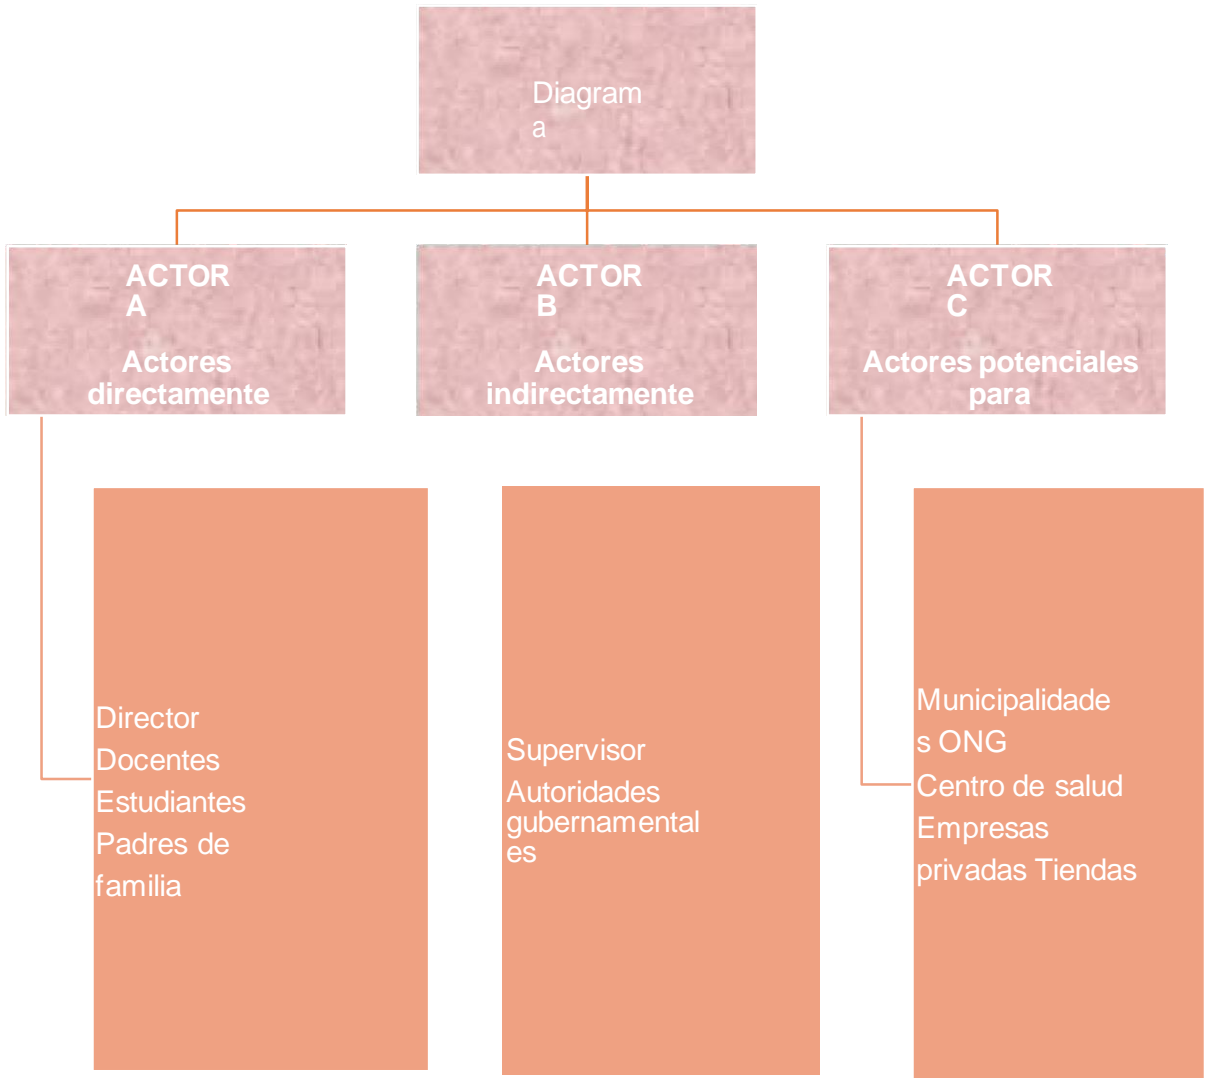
Diagrama

ACTOR A
Actores directamente

ACTOR B
Actores indirectamente

ACTOR C
Actores potenciales para

Director
Docentes
Estudiantes
Padres de familia

Supervisor
Autoridades gubernamentales

Municipalidades ONG
Centro de salud
Empresas privadas Tiendas